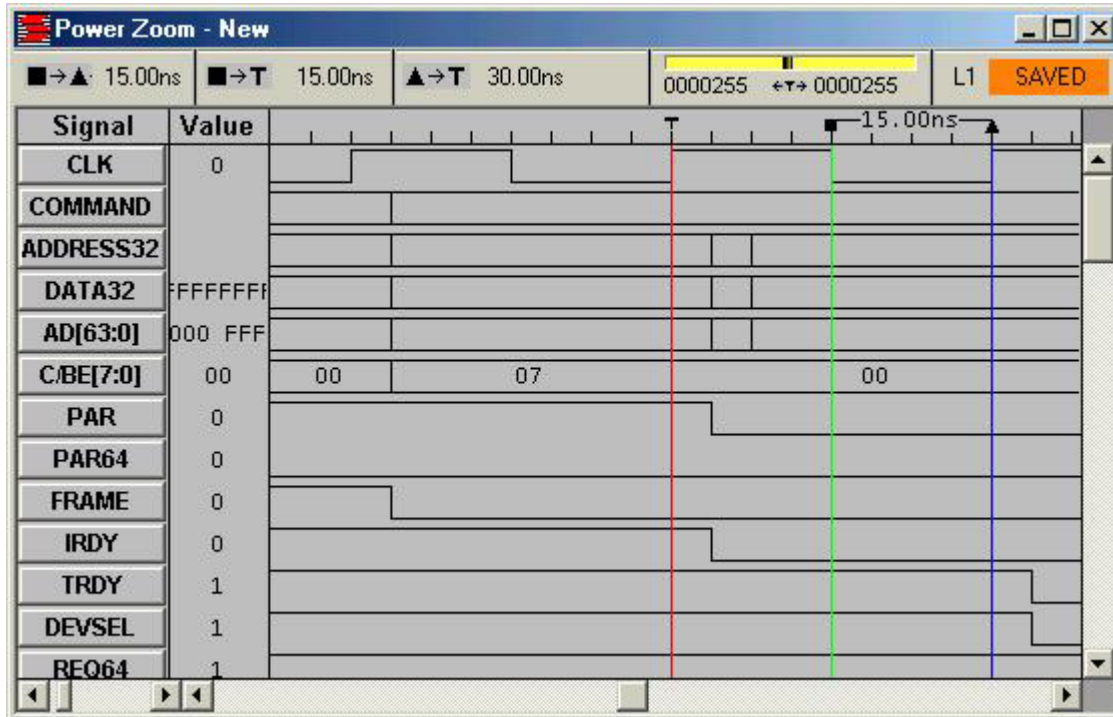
Power Zoom - New

■→▲ 15.00ns | ■→T 15.00ns | ▲→T 30.00ns | 0000255 ←T→ 0000255 | L1 | SAVED

| Signal | Value |
|---|---|
| CLK | 0 |
| COMMAND | |
| ADDRESS32 | |
| DATA32 | FFFFFFFF |
| AD[63:0] | 000 FFF |
| C/BE[7:0] | 00 |
| PAR | 0 |
| PAR64 | 0 |
| FRAME | 0 |
| IRDY | 0 |
| TRDY | 1 |
| DEVSEL | 1 |
| REQ64 | 1 |

T ■ 15.00ns ▲

00 07 00